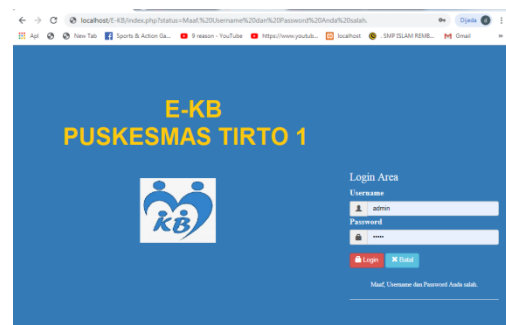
localhost/E-KB/index.php?status=Maaf,%20Username%20dan%20Password%20Anda%20salah.

Dijeda

Apl

New Tab

Sports & Action Ga...

9 reason - YouTube

https://www.youtub...

localhost

: SMP ISLAM REMB...

Gmail

E-KB
PUSKESMAS TIRTO 1

KB

Login Area

Username

admin

Password

•••••

Login

Batal

Maaf, Username dan Password Anda salah.